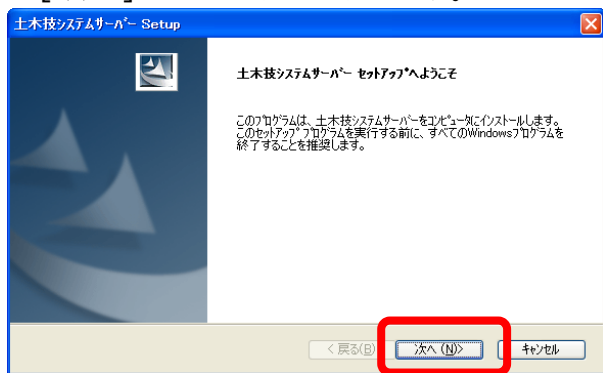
土木技システムサーバー Setup

土木技システムサーバー セットアップへようこそ

このプログラムは、土木技システムサーバーをコンピュータにインストールします。このセットアッププログラムを実行する前に、すべてのWindowsプログラムを終了することを推奨します。

< 戻る(B)

次へ (N)>

キャンセル